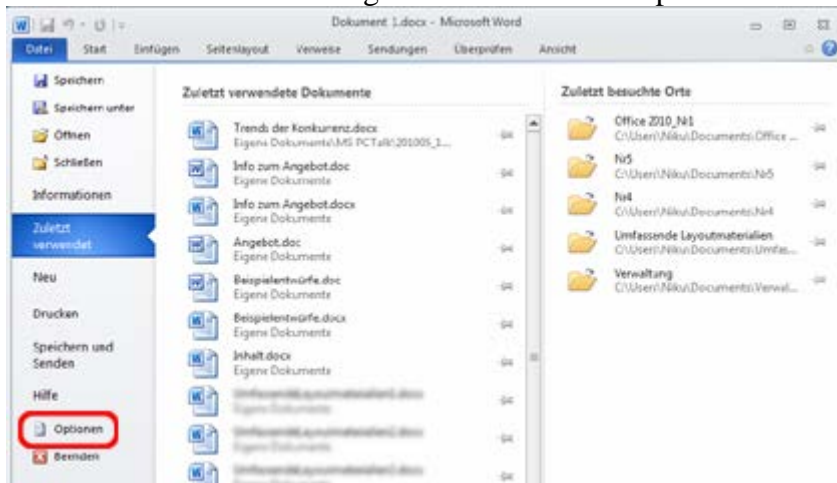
Dokument 1.docx - Microsoft Word

Datei | Start | Einfügen | Seitenlayout | Verweise | Sendungen | Überprüfen | Ansicht

Speichern
Speichern unter
Öffnen
Schließen
Informationen
Zuletzt verwendet
Neu
Drucken
Speichern und Senden
Hilfe
Optionen
Beenden

Zuletzt verwendete Dokumente

Trends der Konkurrenz.docx
Eigene Dokumente\MS PCTalk\201005_1...
Info zum Angebot.doc
Eigene Dokumente
Info zum Angebot.docx
Eigene Dokumente
Angebot.doc
Eigene Dokumente
Beispielentwürfe.doc
Eigene Dokumente
Beispielentwürfe.docx
Eigene Dokumente
Inhalt.docx
Eigene Dokumente
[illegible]
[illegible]
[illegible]

Zuletzt besuchte Orte

Office 2010_Nr1
C:\Users\Niku\Documents\Office ...
Nr5
C:\Users\Niku\Documents\Nr5
Nr4
C:\Users\Niku\Documents\Nr4
Umfassende Layoutmaterialien
C:\Users\Niku\Documents\Umfas...
Verwaltung
C:\Users\Niku\Documents\Verwal...